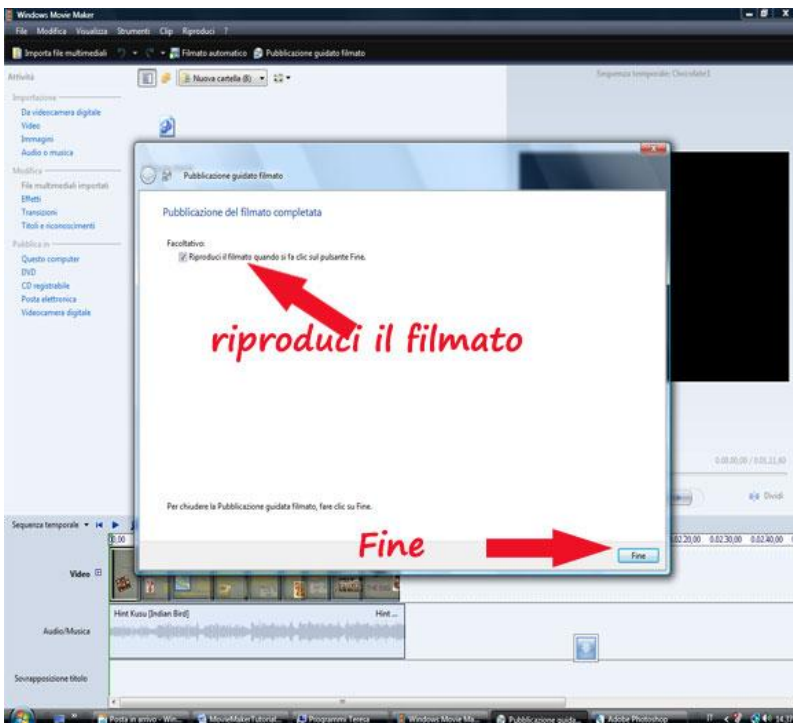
Windows Movie Maker

File Modifica Visualizza Strumenti Clip Riproduci ?

Importa file multimediali Filmato automatico Pubblicazione guidato filmato

Attività

Importazione

Da videocamera digitale
Video
Immagini
Audio o musica

Modifica

File multimediali importati
Effetti
Transizioni
Titoli e riconoscimenti

Pubblica in

Questo computer
DVD
CD registrabile
Posta elettronica
Videocamera digitale

Nuova cartella (8)

Sequenza temporale: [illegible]

Pubblicazione guidato filmato

Pubblicazione del filmato completata

Facoltativo:

Riproduci il filmato quando si fa clic sul pulsante Fine.

riproduci il filmato

Per chiudere la Pubblicazione guidata filmato, fare clic su Fine.

Fine

Fine

0.00.00,00 / 0.01.11,40

Dividi

Sequenza temporale

0.02.20,00 0.02.30,00 0.02.40,00

Video

Hint Kusu [Indian Bird]

Hint ...

Audio/Musica

Sovrapposizione titolo

Posta in arrivo - Win... MovieMakerTutorial... Programmi Teresa Windows Movie Ma... Pubblicazione guida... Adobe Photoshop